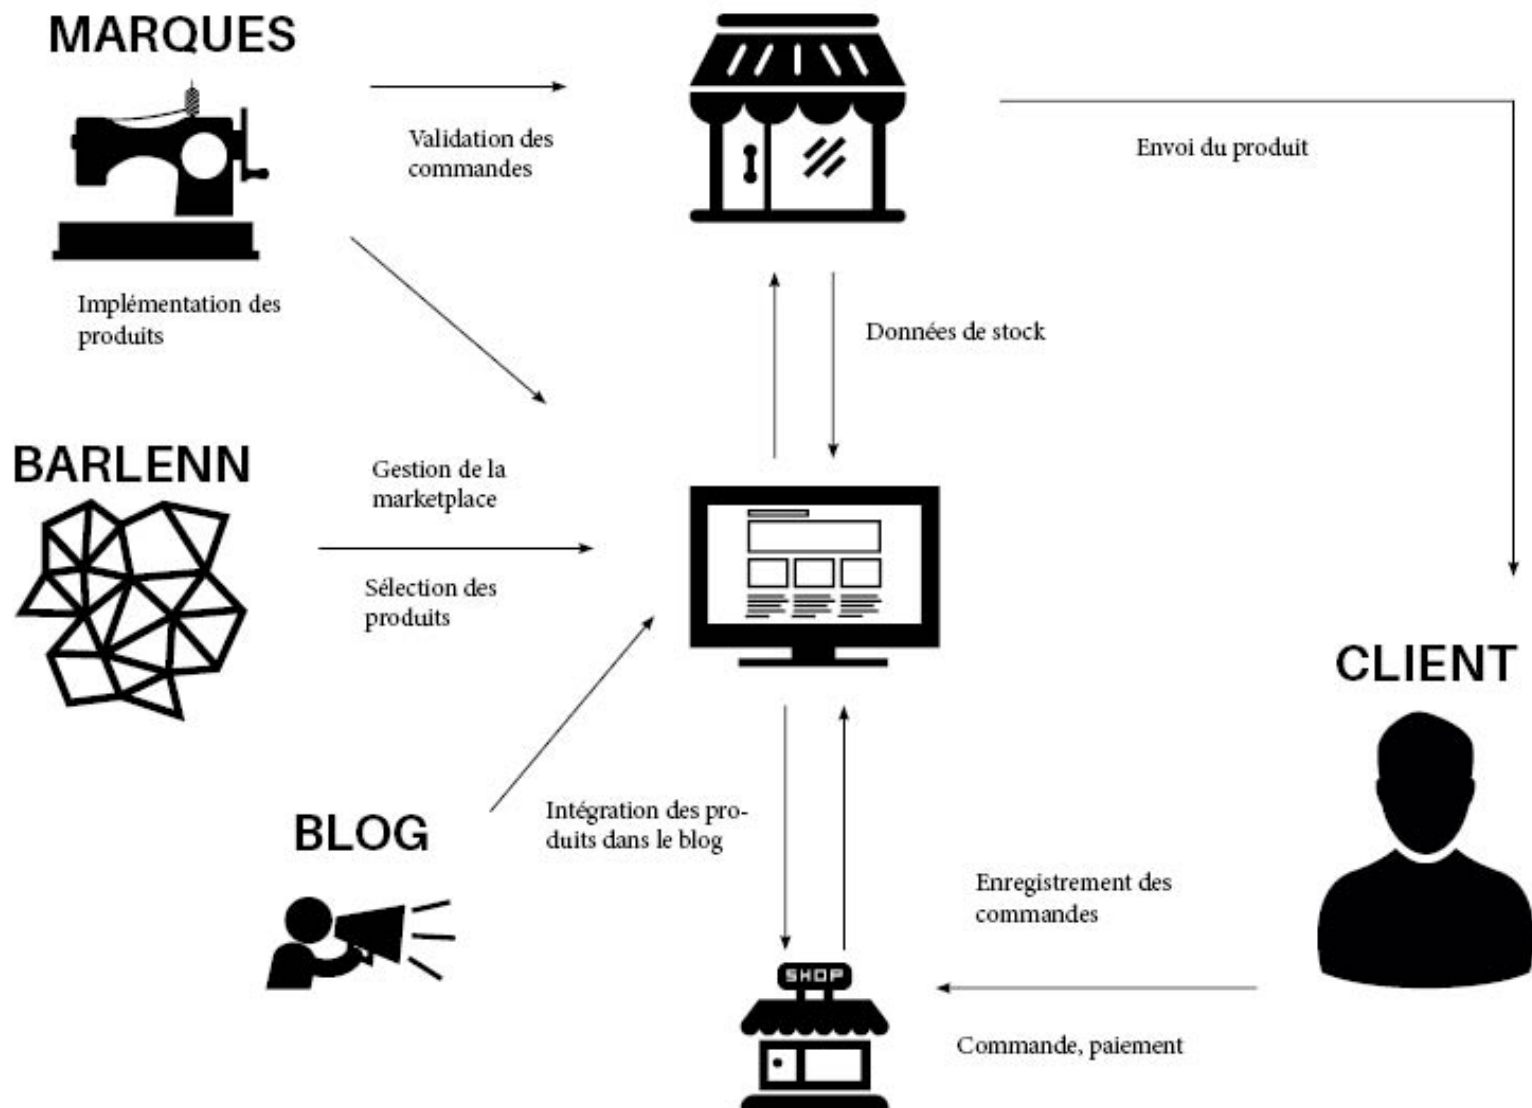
MARQUES

Validation des commandes

Envoi du produit

Implémentation des produits

Données de stock

BARLENN

Gestion de la marketplace

Sélection des produits

CLIENT

BLOG

Intégration des produits dans le blog

Enregistrement des commandes

SHOP

Commande, paiement